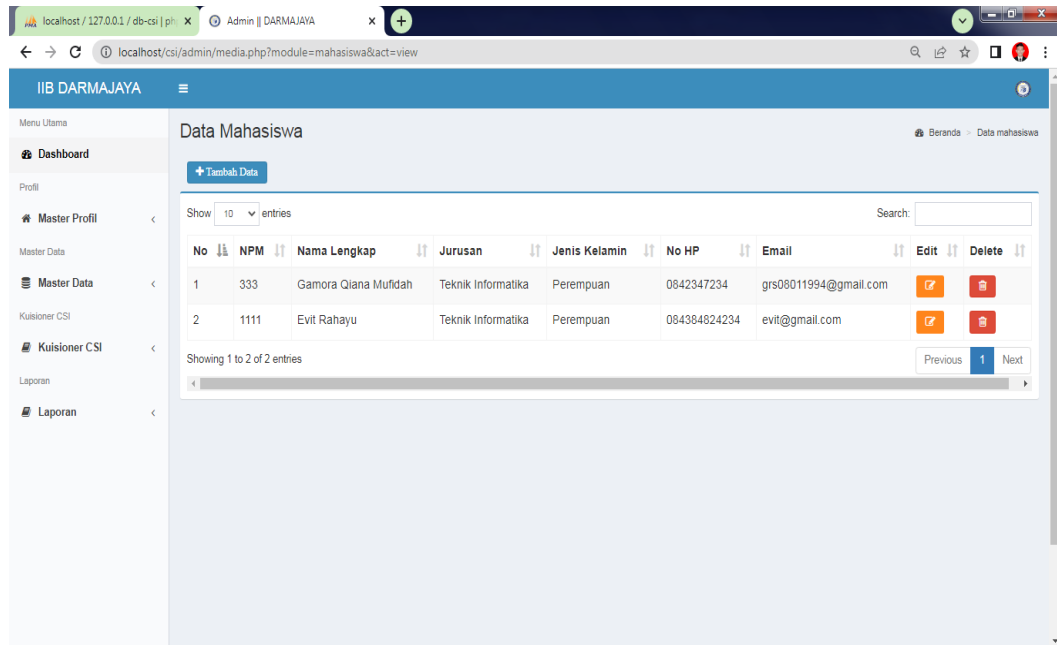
localhost / 127.0.0.1 / db-csi | ph ×  Admin || DARMAJAYA ×

localhost/csi/admin/media.php?module=mahasiswa&act=view

IIB DARMAJAYA

Menu Utama
Dashboard
Profil
Master Profil
Master Data
Master Data
Kuisioner CSI
Kuisioner CSI
Laporan
Laporan

Data Mahasiswa

Beranda > Data mahasiswa

+ Tambah Data

Show 10 entries

Search:

| No | NPM | Nama Lengkap | Jurusan | Jenis Kelamin | No HP | Email | Edit | Delete |
|---|---|---|---|---|---|---|---|---|
| 1 | 333 | Gamora Qiana Mufidah | Teknik Informatika | Perempuan | 0842347234 | grs08011994@gmail.com | | |
| 2 | 1111 | Evit Rahayu | Teknik Informatika | Perempuan | 084384824234 | evit@gmail.com | | |

Showing 1 to 2 of 2 entries

Previous 1 Next